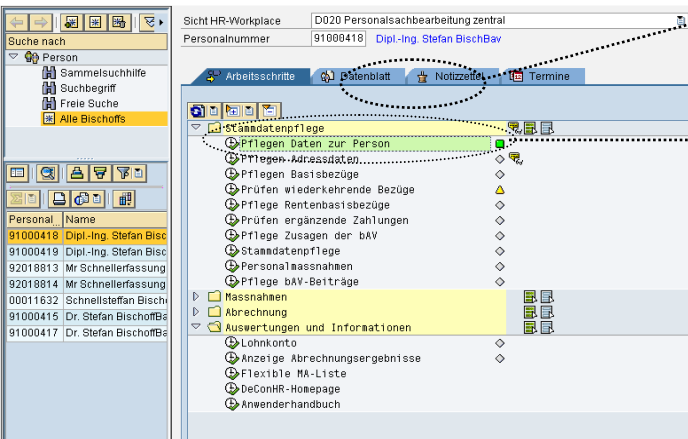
Suche nach
Person
Sammelsuchhilfe
Suchbegriff
Freie Suche
Alle Bischoffs

| Personal | Name |
|---|---|
| 91000418 | Dipl.-Ing. Stefan Bisc |
| 91000419 | Dipl.-Ing. Stefan Bisc |
| 92018813 | Mr Schnellerfassung |
| 92018814 | Mr Schnellerfassung |
| 00011632 | Schnellstefan Bisch |
| 91000415 | Dr. Stefan BischoffBa |
| 91000417 | Dr. Stefan BischoffBa |

Sicht HR-Workplace D020 Personalsachbearbeitung zentral
Personalnummer 91000418 Dipl.-Ing. Stefan BischBav

Arbeitsschritte Datenblatt Notizzettel Termine

Stammdatenpflege
Pflegen Daten zur Person
Pflegen Adressdaten
Pflegen Basisbezüge
Prüfen wiederkehrende Bezüge
Pflege Rentenbasisbezüge
Prüfen ergänzende Zahlungen
Pflege Zusagen der bAV
Stammdatenpflege
Personalmassnahmen
Pflege bAV-Beiträge
Massnahmen
Abrechnung
Auswertungen und Informationen
Lohnkonto
Anzeige Abrechnungsergebnisse
Flexible MA-Liste
DeConHR-Homepage
Anwenderhandbuch